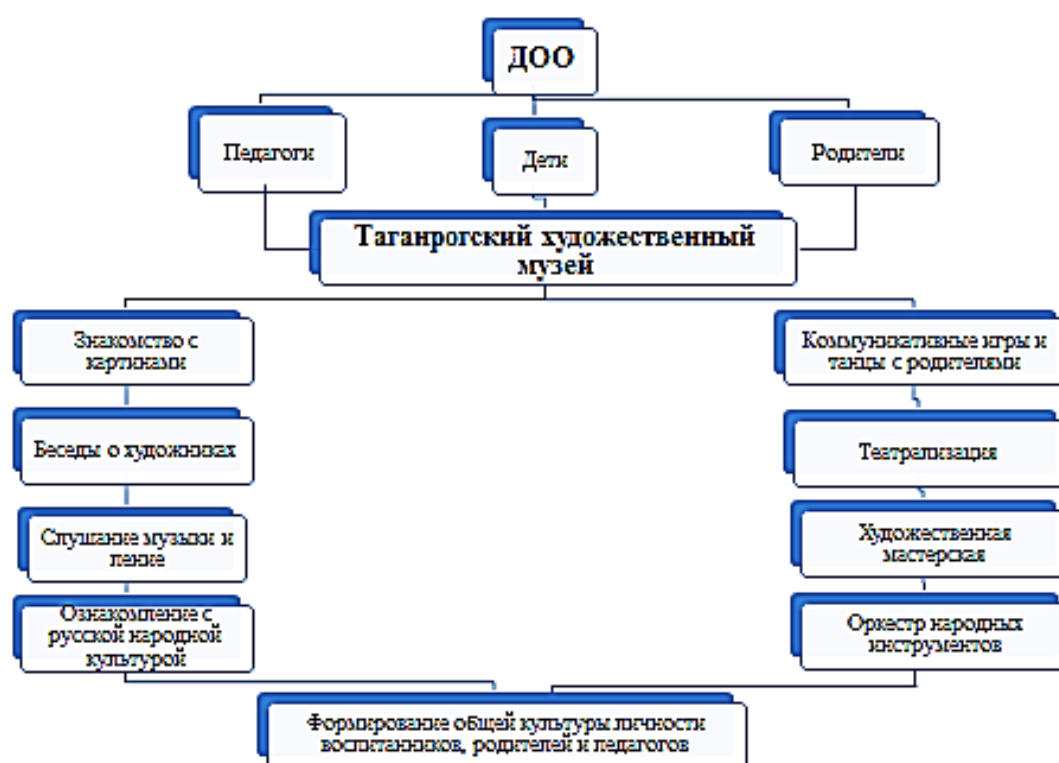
ДОО

Педагоги

Дети

Родители

Таганрогский художественный музей

Знакомство с картинами

Беседы о художниках

Слушание музыки и пение

Ознакомление с русской народной культурой

Коммуникативные игры и танцы с родителями

Театрализация

Художественная мастерская

Оркестр народных инструментов

Формирование общей культуры личности воспитанников, родителей и педагогов